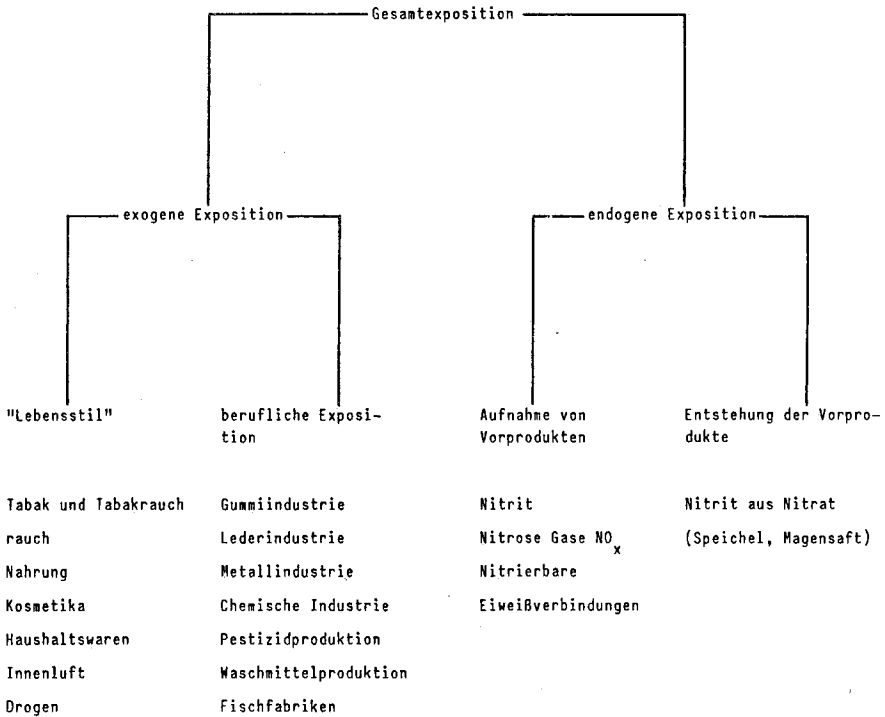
Gesamtexposition

exogene Exposition

endogene Exposition

"Lebensstil"

Tabak und Tabakrauch

rauch

Nahrung

Kosmetika

Haushaltswaren

Innenluft

Drogen

berufliche Exposition

Gummiindustrie

Lederindustrie

Metallindustrie

Chemische Industrie

Pestizidproduktion

Waschmittelproduktion

Fischfabriken

Aufnahme von Vorprodukten

Nitrit

Nitrose Gase $NO_x$

Nitrierbare

Eiweißverbindungen

Entstehung der Vorprodukte

Nitrit aus Nitrat

(Speichel, Magensaft)